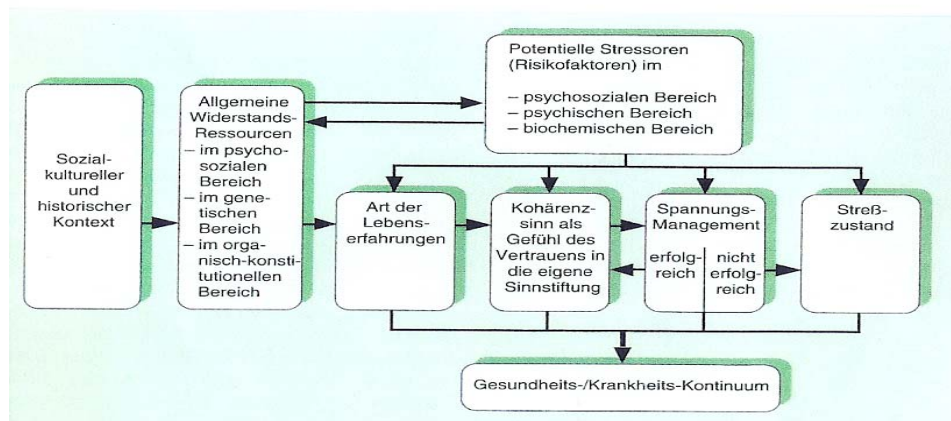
Sozialkultureller und historischer Kontext

Allgemeine Widerstands-Ressourcen
– im psychosozialen Bereich
– im genetischen Bereich
– im organisch-konstitutionellen Bereich

Potentielle Stressoren (Risikofaktoren) im
– psychosozialen Bereich
– psychischen Bereich
– biochemischen Bereich

Art der Lebenserfahrungen

Kohärenzsinn als Gefühl des Vertrauens in die eigene Sinnstiftung

Spannungs-Management
erfolgreich
nicht erfolgreich

Streßzustand

Gesundheits-/Krankheits-Kontinuum